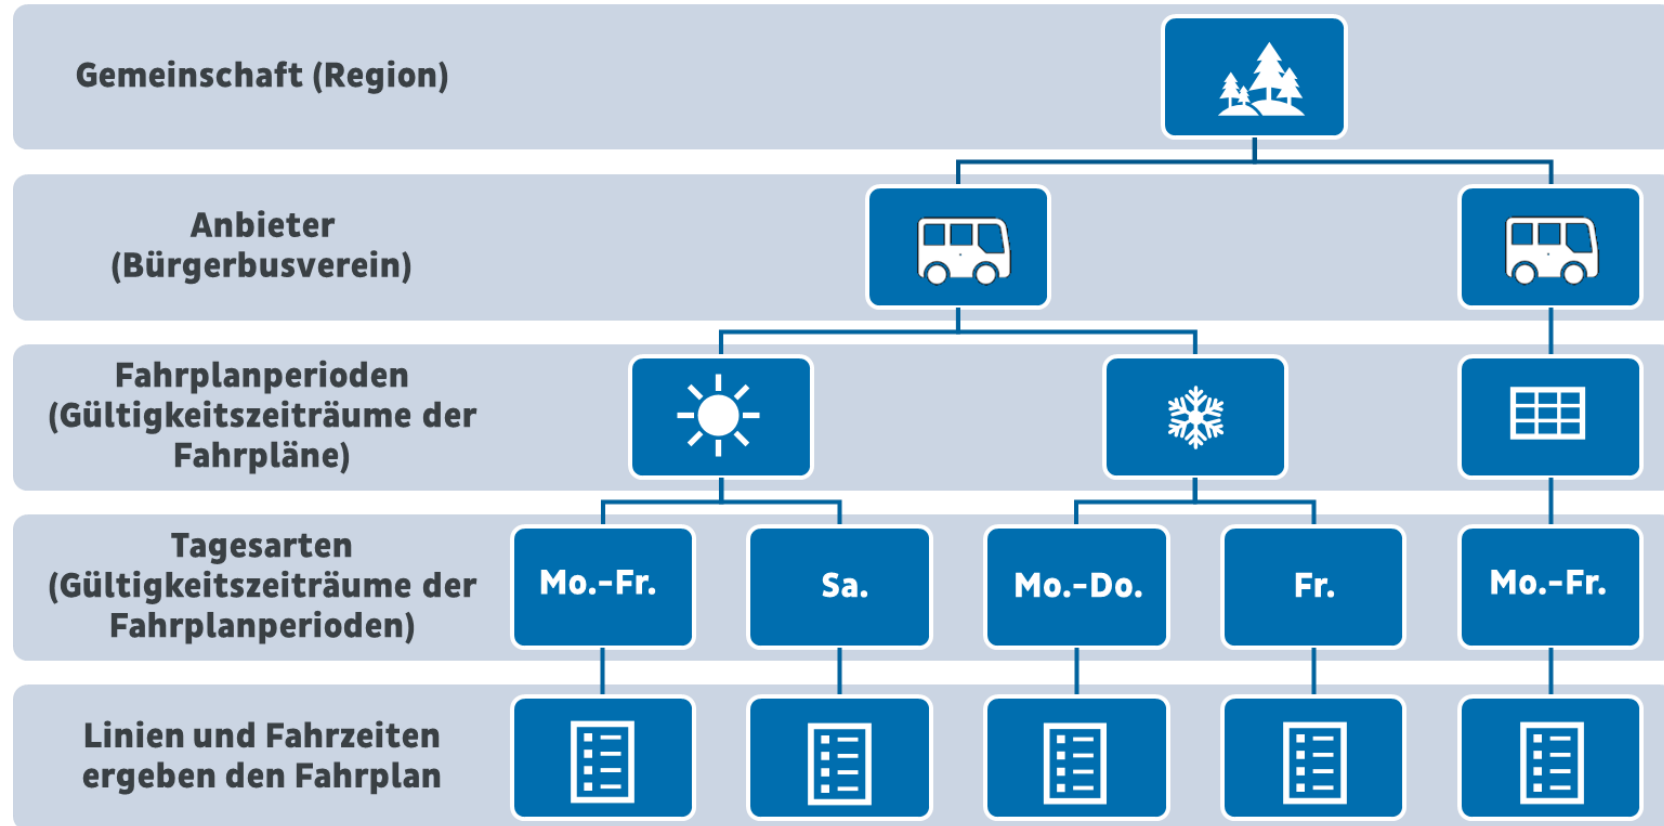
Gemeinschaft (Region)

Anbieter (Bürgerbusverein)

Fahrplanperioden (Gültigkeitszeiträume der Fahrpläne)

Tagesarten (Gültigkeitszeiträume der Fahrplanperioden)

Mo.-Fr.

Sa.

Mo.-Do.

Fr.

Mo.-Fr.

Linien und Fahrzeiten ergeben den Fahrplan